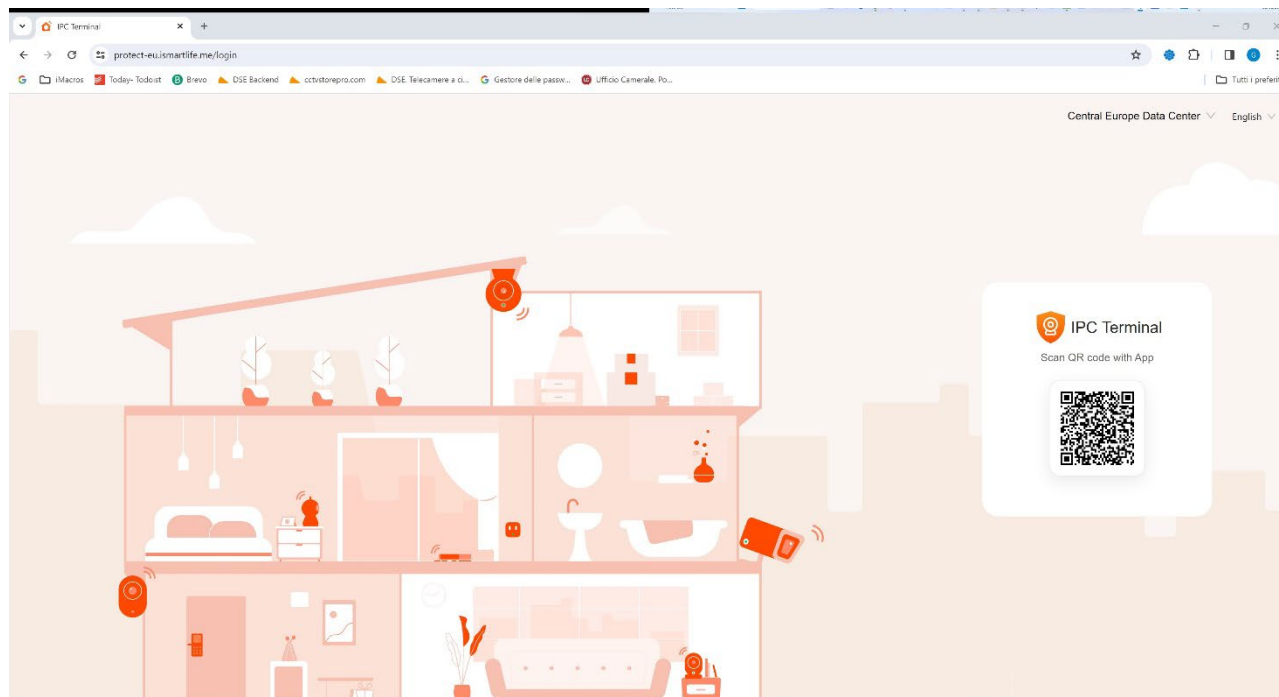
IPC Terminal
protect-eu.ismartlife.me/login
iMacros  Today- Todoist  Brevo  DSE Backend  cctvstorepro.com  DSE. Telecamere a ci...  Gestore delle passw...  Ufficio Camerale, Po...
Tutti i preferiti

Central Europe Data Center  English

IPC Terminal
Scan QR code with App